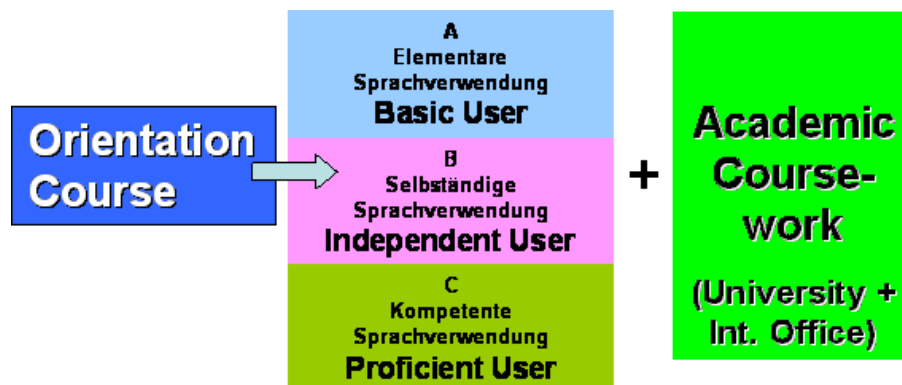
Orientation Course

A
Elementare Sprachverwendung
Basic User

B
Selbständige Sprachverwendung
Independent User

C
Kompetente Sprachverwendung
Proficient User

+

Academic Course-work

(University + Int. Office)